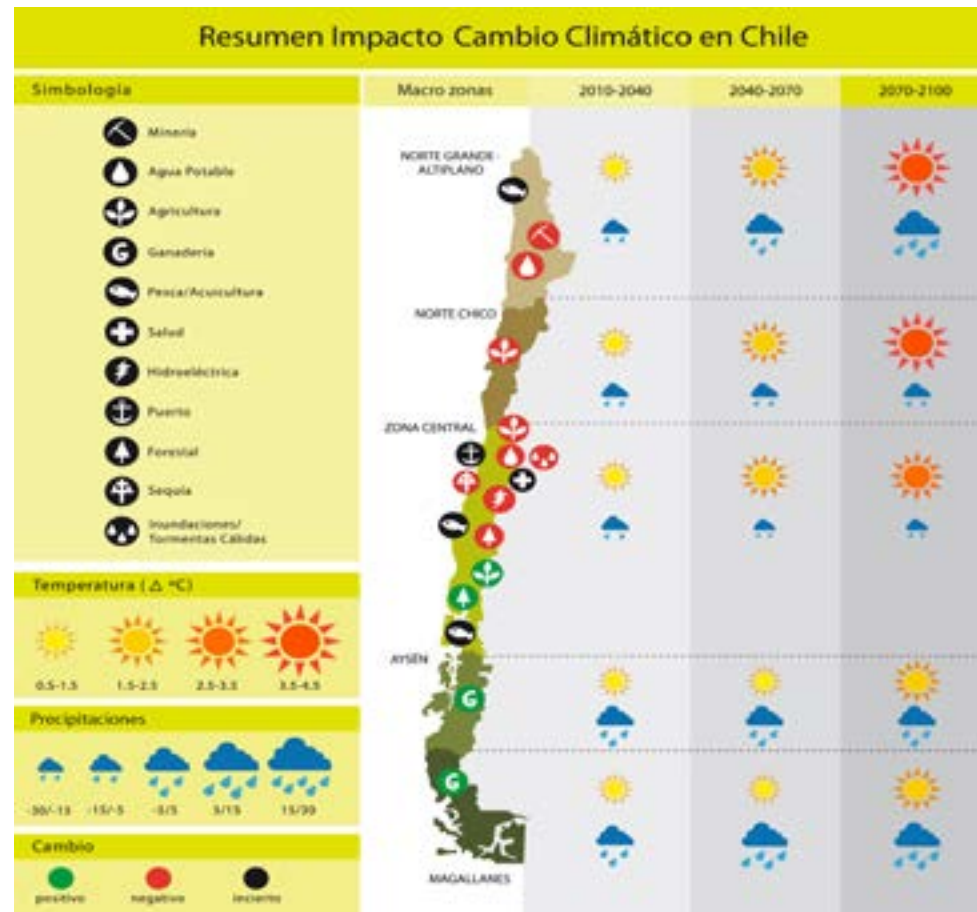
Resumen Impacto Cambio Climático en Chile

Simbologia

Mineria
Agua Potable
Agricultura
Ganaderia
Pesca/Acuicultura
Salud
Hidroeléctrica
Puerto
Forestal
Sequia
Inundaciones/ Tormentas Cálidas

Temperatura (△ °C)

0.5-1.5
1.5-2.5
2.5-3.5
3.5-4.5

Precipitaciones

-30/-15
-15/-5
-5/5
5/15
15/30

Cambio

positivo
negativo
incierto

Macro zonas
2010-2040
2040-2070
2070-2100

NORTE GRANDE - ALTIPLANO
NORTE CHICO
ZONA CENTRAL
AYSEN
MAGALLANES